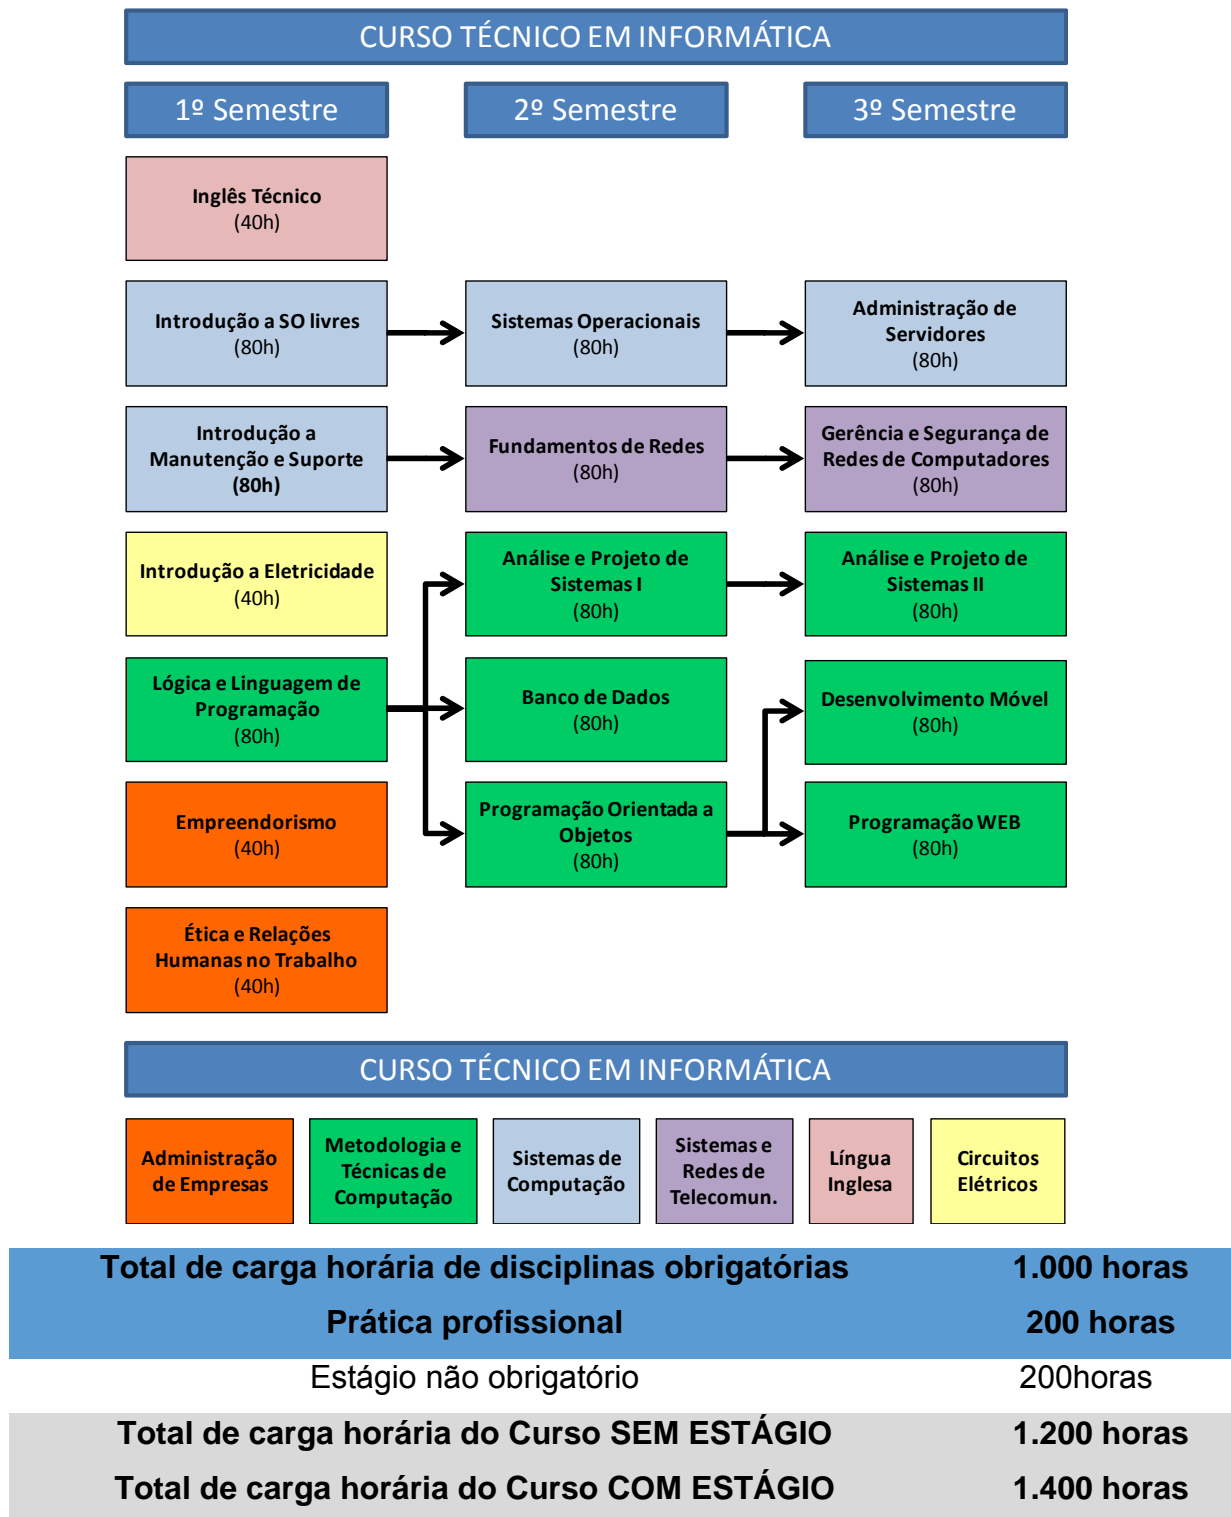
CURSO TÉCNICO EM INFORMÁTICA

1º Semestre

2º Semestre

3º Semestre

Inglês Técnico
(40h)

Introdução a SO livres
(80h)

Sistemas Operacionais
(80h)

Administração de Servidores
(80h)

Introdução a Manutenção e Suporte
(80h)

Fundamentos de Redes
(80h)

Gerência e Segurança de Redes de Computadores
(80h)

Introdução a Eletricidade
(40h)

Análise e Projeto de Sistemas I
(80h)

Análise e Projeto de Sistemas II
(80h)

Lógica e Linguagem de Programação
(80h)

Banco de Dados
(80h)

Desenvolvimento Móvel
(80h)

Empreendorismo
(40h)

Programação Orientada a Objetos
(80h)

Programação WEB
(80h)

Ética e Relações Humanas no Trabalho
(40h)

CURSO TÉCNICO EM INFORMÁTICA

Administração de Empresas

Metodologia e Técnicas de Computação

Sistemas de Computação

Sistemas e Redes de Telecomun.

Língua Inglesa

Circuitos Elétricos

| Total de carga horária de disciplinas obrigatórias | 1.000 horas |
|---|---|
| Prática profissional | 200 horas |
| Estágio não obrigatório | 200horas |
| Total de carga horária do Curso SEM ESTÁGIO | 1.200 horas |
| Total de carga horária do Curso COM ESTÁGIO | 1.400 horas |